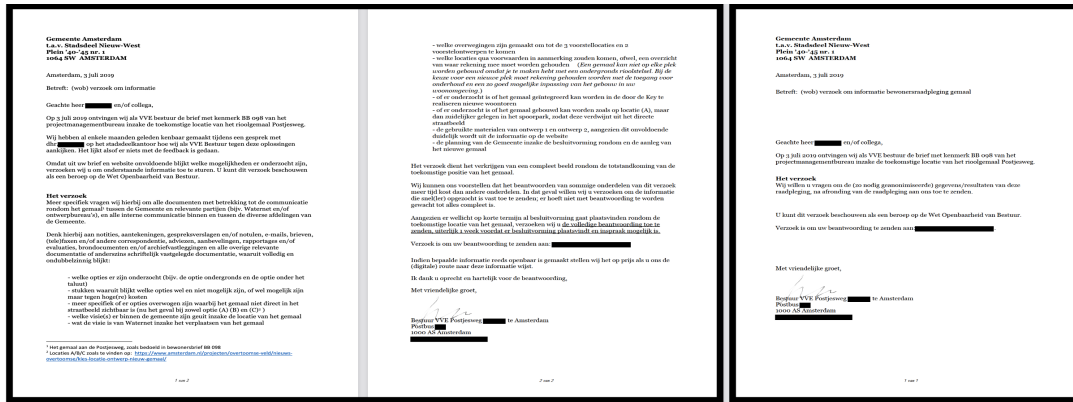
Gemeente Amsterdam
t.a.v. Stadsdeel Nieuw-West
Plein '40-'45 nr. 1
1064 SW AMSTERDAM

Amsterdam, 3 juli 2019

Betreft: (wob) verzoek om informatie

Geachte heer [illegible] en/of collega,

Op 3 juli 2019 ontvingen wij als VVE bestuur de brief met kenmerk BB 098 van het projectmanagementbureau inzake de toekomstige locatie van het rioolgemaal Postjesweg.

Wij hebben al enkele maanden geleden kenbaar gemaakt tijdens een gesprek met dhr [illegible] op het stadsdeelkantoor hoe wij als VVE Bestuur tegen deze oplossingen aankijken. Het lijkt alsof er niets met de feedback is gedaan.

Omdat uit uw brief en website onvoldoende blijkt welke mogelijkheden er onderzocht zijn, verzoeken wij o um onderstaande informatie toe te sturen. U kunt dit verzoek beschouwen als een beroep op de Wet Openbaarheid van Bestuur.

Het verzoek
Meer specifiek vragen wij hierbij om alle documenten met betrekking tot de communicatie rondom het gemaal¹ tussen de Gemeente en relevante partijen (bijv. Waternet en/of ontwerpbureau's), en alle interne communicatie binnen en tussen de diverse afdelingen van de Gemeente.

Denk hierbij aan notities, aantekeningen, gespreksverslagen en/of notulen, e-mails, brieven, (tele)faxen en/of andere correspondentie, adviezen, aanbevelingen, rapportages en/of evaluaties, brondocumenten en/of archiefvastleggingen en alle overige relevante documentatie of anderszins schriftelijk vastgelegde documentatie, waaruit volledig en ondubbelzinnig blijkt:

- welke opties er zijn onderzocht (bijv. de optie ondergronds en de optie onder het talud)
- stukken waaruit blijkt welke opties wel en niet mogelijk zijn, of wel mogelijk zijn maar tegen hoge(re) kosten
- meer specifiek of er opties overwogen zijn waarbij het gemaal niet direct in het straatbeeld zichtbaar is (zo het geval bij zowel optie (A) (B) en (C)² )
- welke visie(s) er binnen de gemeente zijn geuit inzake de locatie van het gemaal
- wat de visie is van Waternet inzake het verplaatsen van het gemaal

¹ Het gemaal aan de Postjesweg, zoals bedoeld in bewonersbrief BB 098
² Locaties A/B/C zoals te vinden op: https://www.amsterdam.nl/projecten/overtoomse-veld/nieuws-overtoomse/kies-locatie-ontwerp-nieuw-gemaal/

1 van 2

- welke overwegingen zijn gemaakt om tot de 3 voorstellocaties en 2 voorstelontwerpen te komen
- welke locaties qua voorwaarden in aanmerking zouden komen, ofwel, een overzicht van waar rekening mee moet worden gehouden (Een gemaal kan niet op elke plek worden gebouwd omdat je te maken hebt met een ondergronds rioolstelsel. Bij de keuze voor een nieuwe plek moet rekening gehouden worden met de toegang voor onderhoud en zo goed mogelijke inpassing van het gebouw in uw omgeving.)
- of er onderzocht is of het gemaal geïntegreerd kan worden in de door de Key te realiseren nieuwe woontoren
- of er onderzocht is of het gemaal gebouwd kan worden aan de kop van locatie (A), maar dan uitdelijker gelegen in het spoorpark, zodat deze verdwijnt uit het directe straatbeeld
- de gebruikte materialen van ontwerp 1 en ontwerp 2, aangezien dit onvoldoende duidelijk wordt uit de informatie op de website
- de planning van de Gemeente inzake de besluitvorming rondom en de aanleg van het nieuwe gemaal

Het verzoek dient het verkrijgen van een compleet beeld rondom de totstandkoming van de toekomstige positie van het gemaal.

Wij kunnen ons voorstellen dat het beantwoorden van sommige onderdelen van dit verzoek meer tijd kost dan andere onderdelen. In dat geval willen wij u verzoeken om de informatie die snel(ler) opgevraagd is vast toe te zenden; er hoeft niet met beantwoording te worden gewacht tot alles compleet is.

Aangezien er wellicht op korte termijn al besluitvorming gaat plaatsvinden rondom de toekomstige locatie van het gemaal, verzoeken wij u de volledige beantwoording toe te zenden, uiterlijk 1 week voordat er besluitvorming plaatsvindt en inspraak mogelijk is.

Verzoek is om uw beantwoording te zenden aan: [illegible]

Indien bepaalde informatie reeds openbaar is gemaakt stellen wij het op prijs als u ons de (digitale) route naar deze informatie wijst.

Ik dank u oprecht en hartelijk voor de beantwoording,

Met vriendelijke groet,

Bestuur VVE Postjesweg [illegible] te Amsterdam
Postbus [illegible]
1000 AS Amsterdam
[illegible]

2 van 2

Gemeente Amsterdam
t.a.v. Stadsdeel Nieuw-West
Plein '40-'45 nr. 1
1064 SW AMSTERDAM

Amsterdam, 3 juli 2019

Betreft: (wob) verzoek om informatie bewonersraadpleging gemaal

Geachte heer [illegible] en/of collega,

Op 3 juli 2019 ontvingen wij als VVE bestuur de brief met kenmerk BB 098 van het projectmanagementbureau inzake de toekomstige locatie van het rioolgemaal Postjesweg.

Het verzoek
Wij willen u vragen om de (zo nodig geanonimiseerde) gegevens/resultaten van deze raadpleging, na afronding van de raadpleging aan ons toe te zenden.

U kunt dit verzoek beschouwen als een beroep op de Wet Openbaarheid van Bestuur.

Verzoek is om uw beantwoording te zenden aan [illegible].

Met vriendelijke groet,

Bestuur VVE Postjesweg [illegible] te Amsterdam
Postbus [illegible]
1000 AS Amsterdam
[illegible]

1 van 1